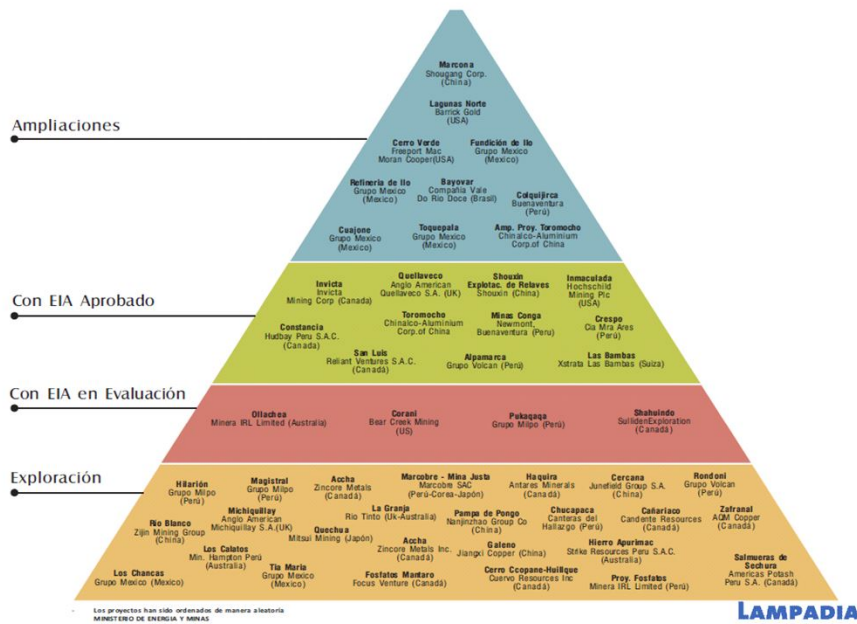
Ampliaciones

Marcona
Shougang Corp.
(China)

Lagunas Norte
Barrick Gold
(USA)

Cerro Verde
Freeport Mac
Moran Cooper(USA)

Fundición de Ilo
Grupo Mexico
(Mexico)

Refinería de Ilo
Grupo Mexico
(Mexico)

Bayovar
Compañía Vale
Do Rio Doce (Brasil)

Colquijirca
Buenaventura
(Perú)

Cuajone
Grupo Mexico
(Mexico)

Toquepala
Grupo Mexico
(Mexico)

Amp. Proy. Toromocho
Chinalco-Aluminium
Corp.of China

Con EIA Aprobado

Invicta
Invicta
Mining Corp (Canada)

Quellaveco
Anglo American
Quellaveco S.A. (UK)

Shouxin
Explotac. de Relaves
Shouxin (China)

Inmaculada
Hochschild
Mining Plc
(USA)

Constancia
Hudbay Peru S.A.C.
(Canada)

Toromocho
Chinalco-Aluminium
Corp.of China

Minas Conga
Newmont,
Buenaventura (Perú)

Crespo
Cia Mra Ares
(Perú)

San Luis
Reliant Ventures S.A.C.
(Canadá)

Alpamarca
Grupo Volcan (Perú)

Las Bambas
Xstrata Las Bambas (Suiza)

Con EIA en Evaluación

Ollachea
Minera IRL Limited (Australia)

Corani
Bear Creek Mining
(US)

Pukaqaqa
Grupo Milpo (Perú)

Shahuindo
SulliденExploration
(Canadá)

Exploración

Hilarión
Grupo Milpo
(Perú)

Magistral
Grupo Milpo
(Perú)

Accha
Zincore Metals
(Canadá)

Marcobre - Mina Justa
Marcobre SAC
(Perú-Corea-Japón)

Haquira
Antares Minerals
(Canadá)

Cercana
Junefield Group S.A.
(China)

Rondoni
Grupo Volcan
(Perú)

Michiquillay
Anglo American
Michiquillay S.A.(UK)

La Granja
Rio Tinto (Uk-Australia)

Pampa de Pongo
Nanjinzhao Group Co
(China)

Chucapaca
Canteras del
Hallazgo (Perú)

Cañariaco
Candente Resources
(Canadá)

Zafranal
AQM Copper
(Canadá)

Rio Blanco
Zijin Mining Group
(China)

Quechua
Mitsui Mining (Japón)

Los Calatos
Min. Hampton Perú
(Australia)

Accha
Zincore Metals Inc.
(Canadá)

Galeno
Jiangxi Copper (China)

Hierro Apurimac
Strike Resources Peru S.A.C.
(Australia)

Los Chancas
Grupo Mexico (Mexico)

Tía María
Grupo Mexico
(Mexico)

Fosfatos Mantaro
Focus Venture (Canadá)

Cerro Ccopane-Huillque
Cuervo Resources Inc
(Canadá)

Proy. Fosfatos
Minera IRL Limited (Perú)

Salmueras de
Sechura
Americas Potash
Peru S.A. (Canadá)

- Los proyectos han sido ordenados de manera aleatoria
MINISTERIO DE ENERGIA Y MINAS

LAMPADIA